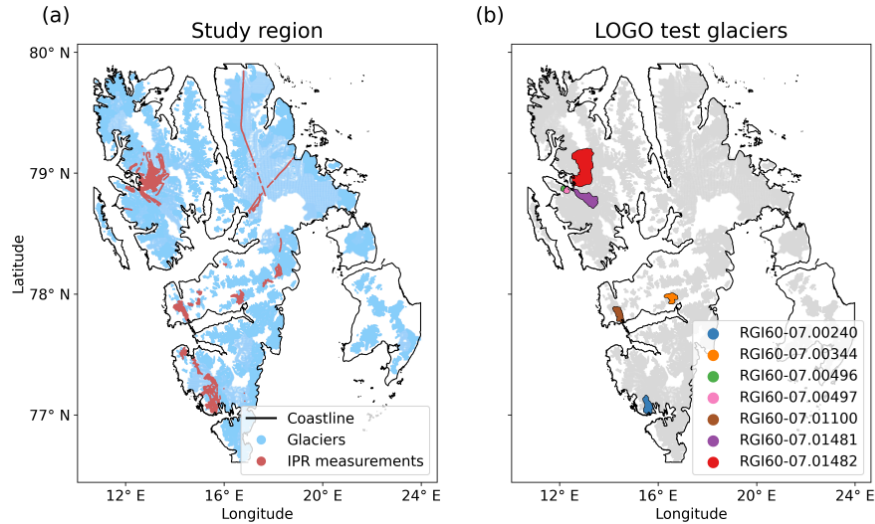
(a)

Study region

80° N

79° N

78° N

77° N

Latitude

12° E 16° E 20° E 24° E

Longitude

Coastline
Glaciers
IPR measurements

(b)

LOGO test glaciers

RGI60-07.00240
RGI60-07.00344
RGI60-07.00496
RGI60-07.00497
RGI60-07.01100
RGI60-07.01481
RGI60-07.01482

12° E 16° E 20° E 24° E

Longitude